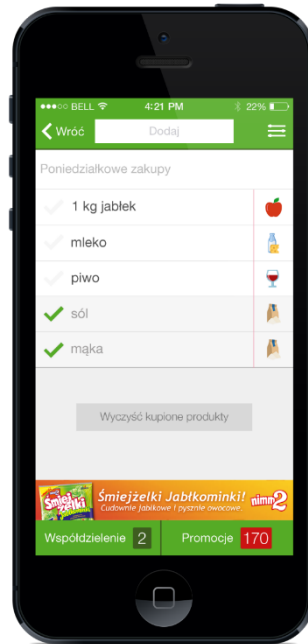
●●●○○ BELL 4:21 PM 22%

Wróć Dodaj

Poniedziałkowe zakupy

1 kg jabłek

mleko

piwo

sól

mąka

Wyczyść kupione produkty

Śmiejżelki Jabłkominki! Cudownie jabłkowe i pysznie owocowe. nimm2

Śmiejżelki

Współdzielenie 2

Promocje 170